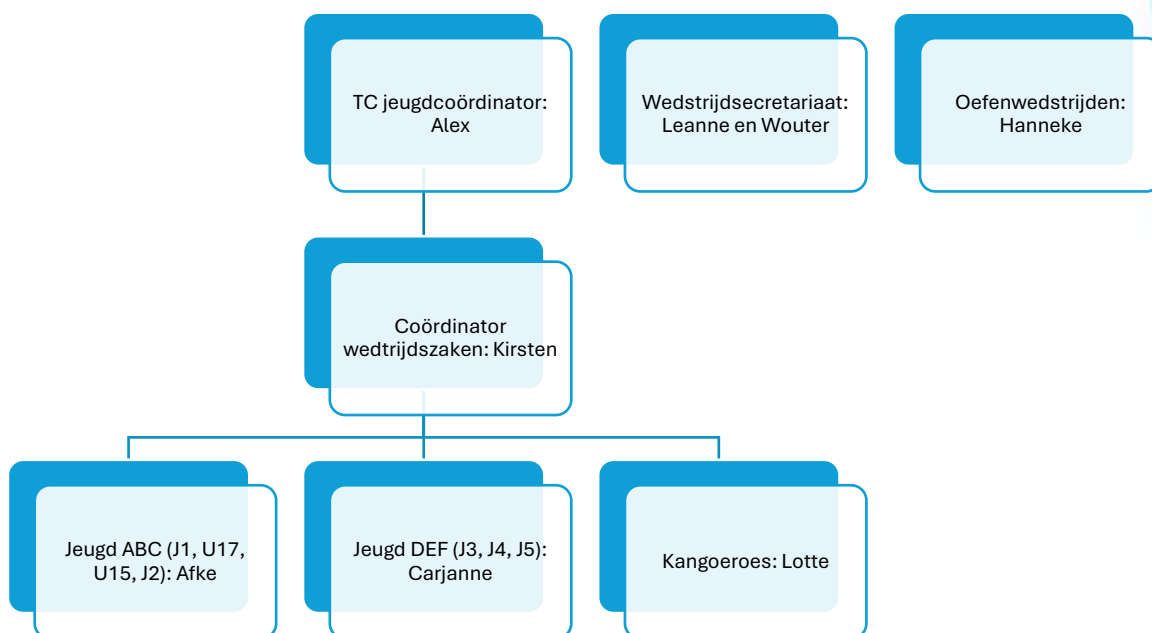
TC jeugdcoördinator: Alex

Wedstrijdsecretariaat: Leanne en Wouter

Oefenwedstrijden: Hanneke

Coördinator wedtrijdszaken: Kirsten

Jeugd ABC (J1, U17, U15, J2): Afke

Jeugd DEF (J3, J4, J5): Carjanne

Kangoeroes: Lotte